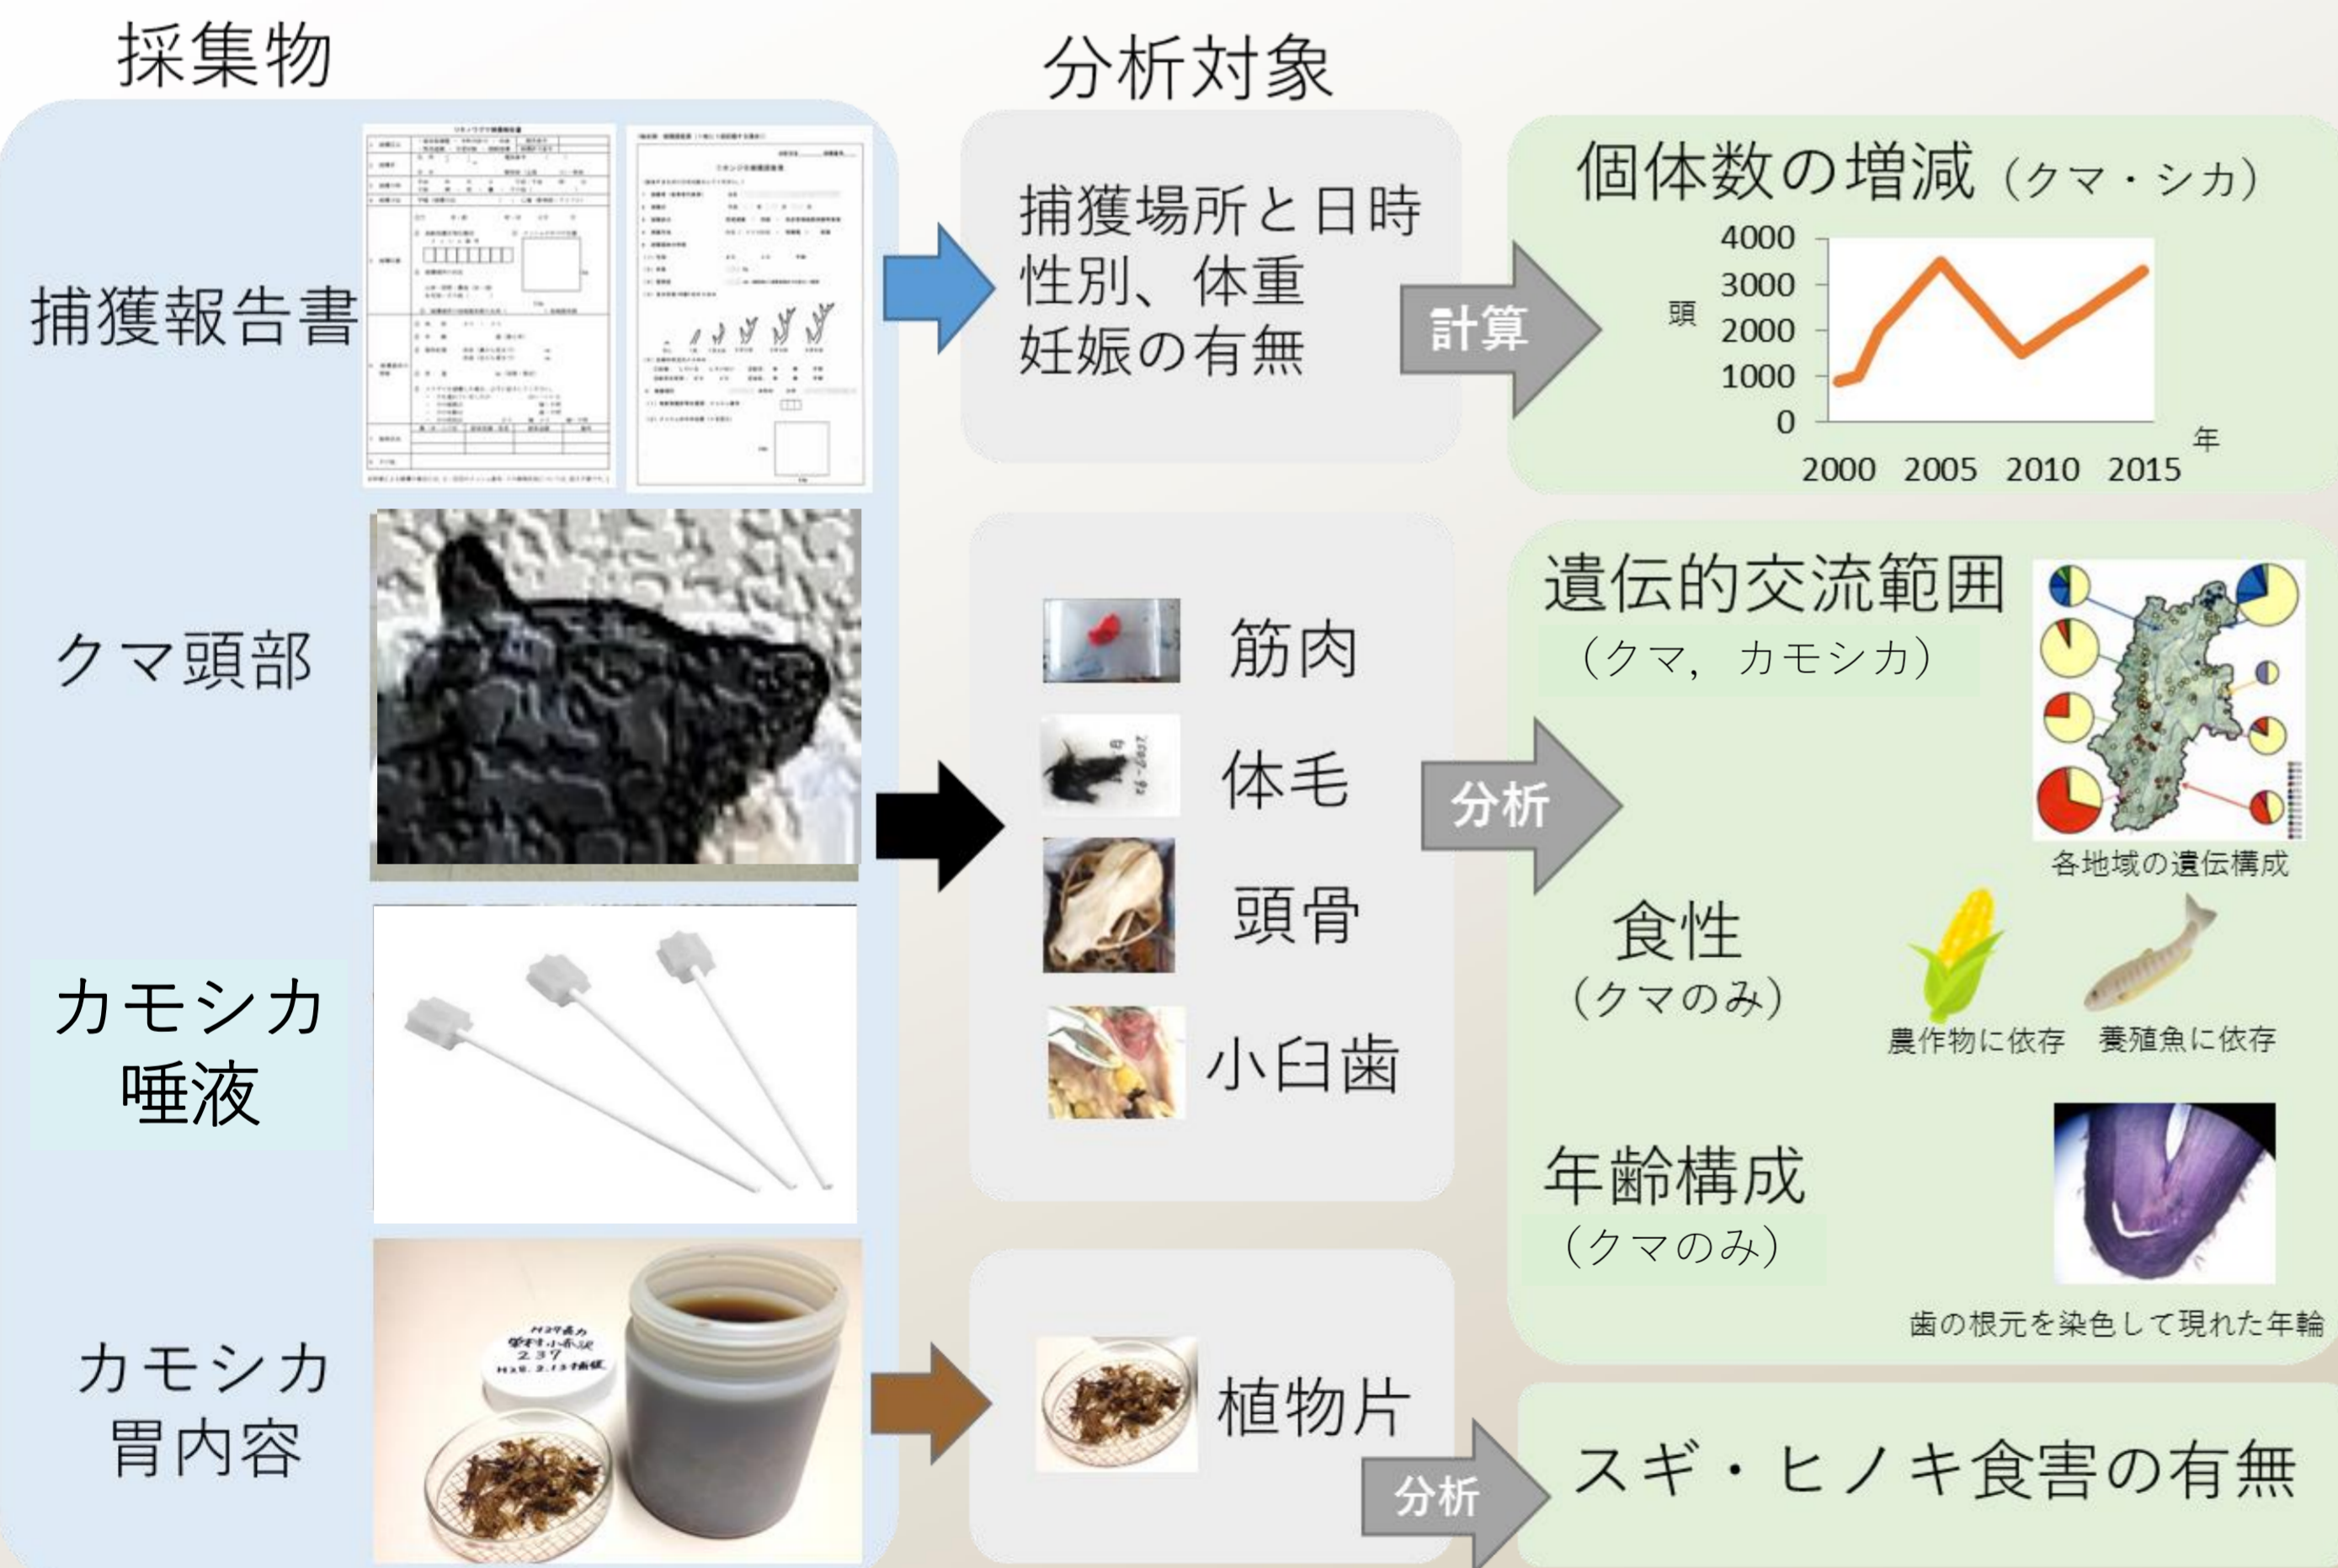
採集物

分析対象

捕獲報告書

捕獲場所と日時
性別、体重
妊娠の有無

計算

個体数の増減（クマ・シカ）

4000
3000
2000
1000
0
頭
2000 2005 2010 2015
年

クマ頭部

筋肉
体毛
頭骨
小臼歯

分析

遺伝的交流範囲
（クマ，カモシカ）

各地域の遺伝構成

食性
（クマのみ）

農作物に依存　養殖魚に依存

カモシカ
唾液

年齢構成
（クマのみ）

歯の根元を染色して現れた年輪

カモシカ
胃内容

植物片

分析

スギ・ヒノキ食害の有無